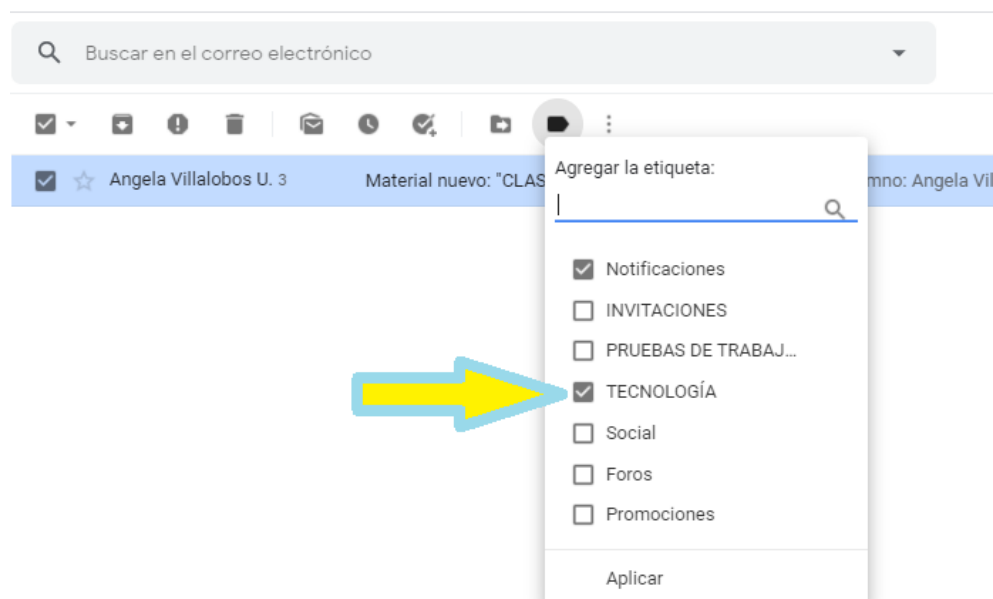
Buscar en el correo electrónico

Angela Villalobos U. 3

Material nuevo: "CLAS

mno: Angela Vil

Agregar la etiqueta:

Notificaciones

INVITACIONES

PRUEBAS DE TRABAJ...

TECNOLOGÍA

Social

Foros

Promociones

Aplicar